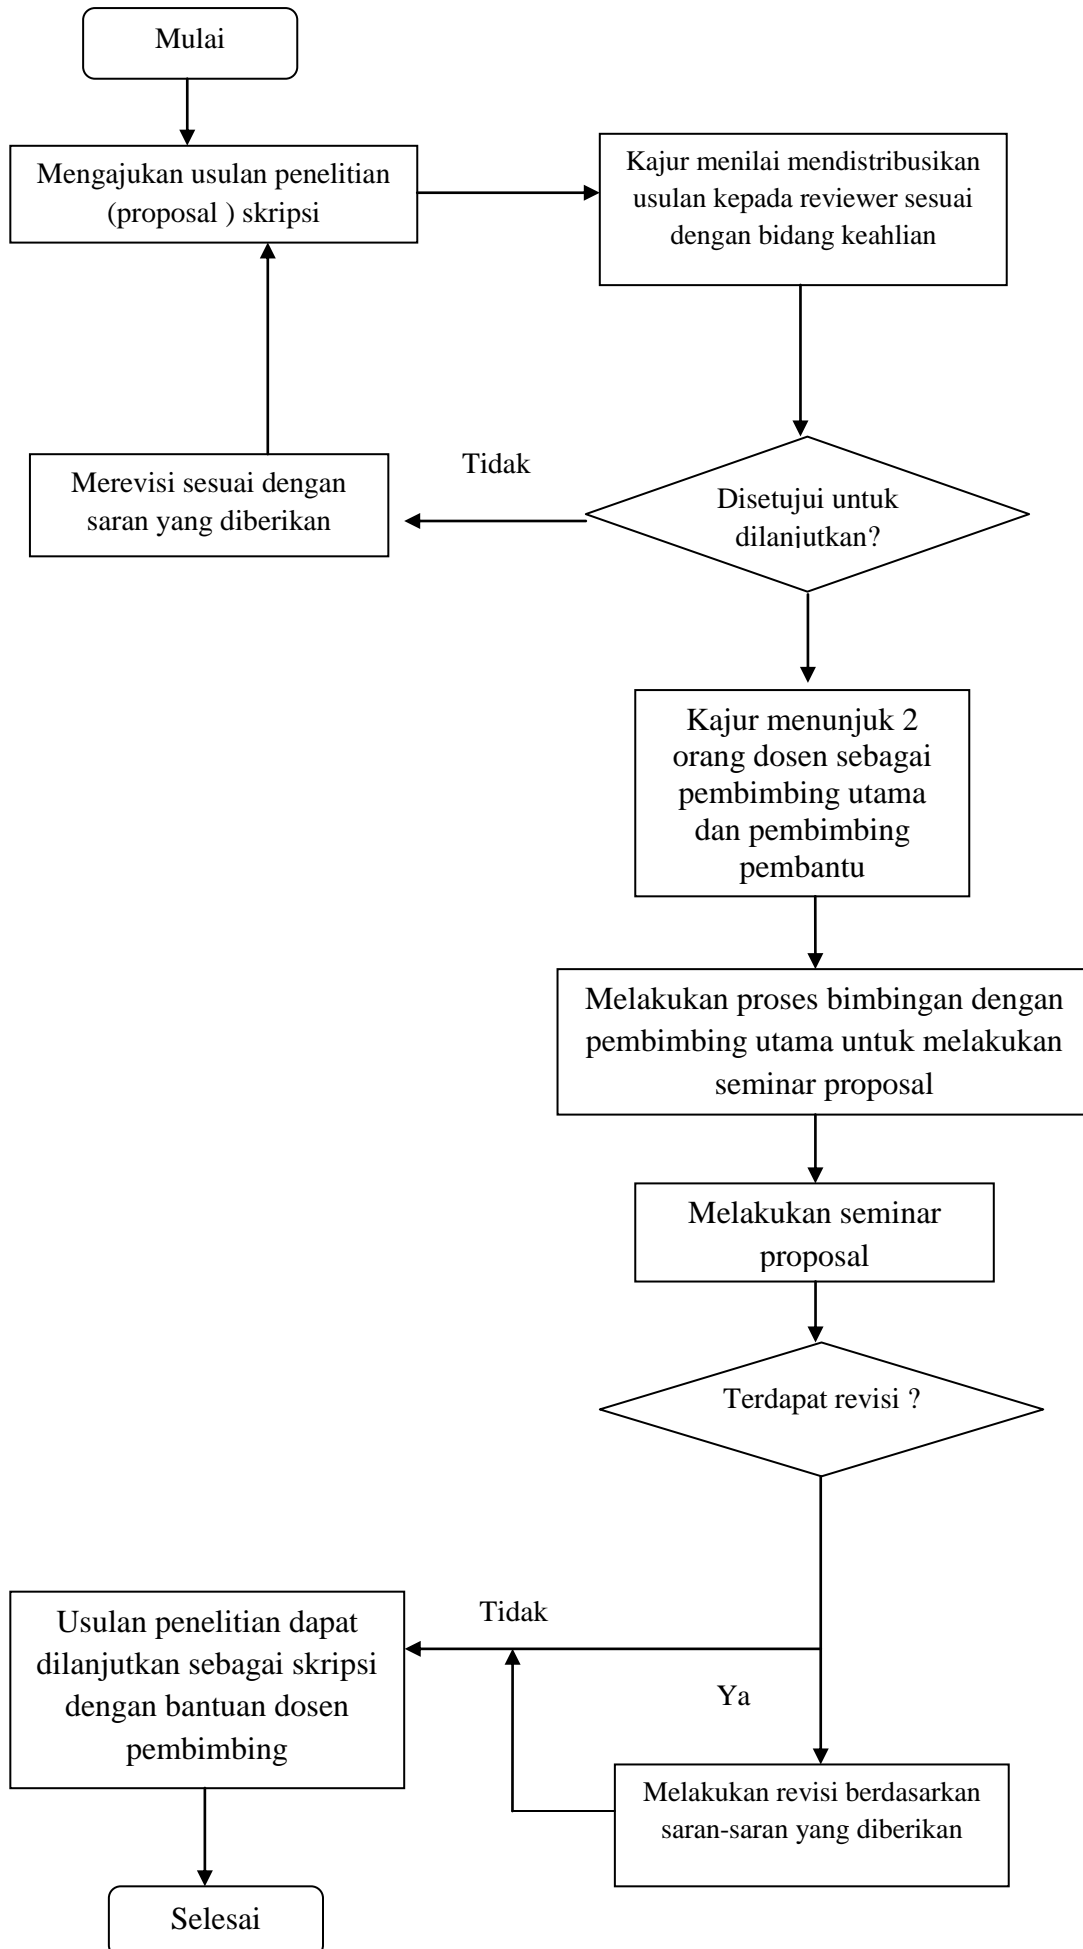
Mulai

Mengajukan usulan penelitian (proposal ) skripsi

Kajur menilai mendistribusikan usulan kepada reviewer sesuai dengan bidang keahlian

Tidak

Merevisi sesuai dengan saran yang diberikan

Disetujui untuk dilanjutkan?

Kajur menunjuk 2 orang dosen sebagai pembimbing utama dan pembimbing pembantu

Melakukan proses bimbingan dengan pembimbing utama untuk melakukan seminar proposal

Melakukan seminar proposal

Terdapat revisi ?

Tidak

Usulan penelitian dapat dilanjutkan sebagai skripsi dengan bantuan dosen pembimbing

Ya

Melakukan revisi berdasarkan saran-saran yang diberikan

Selesai